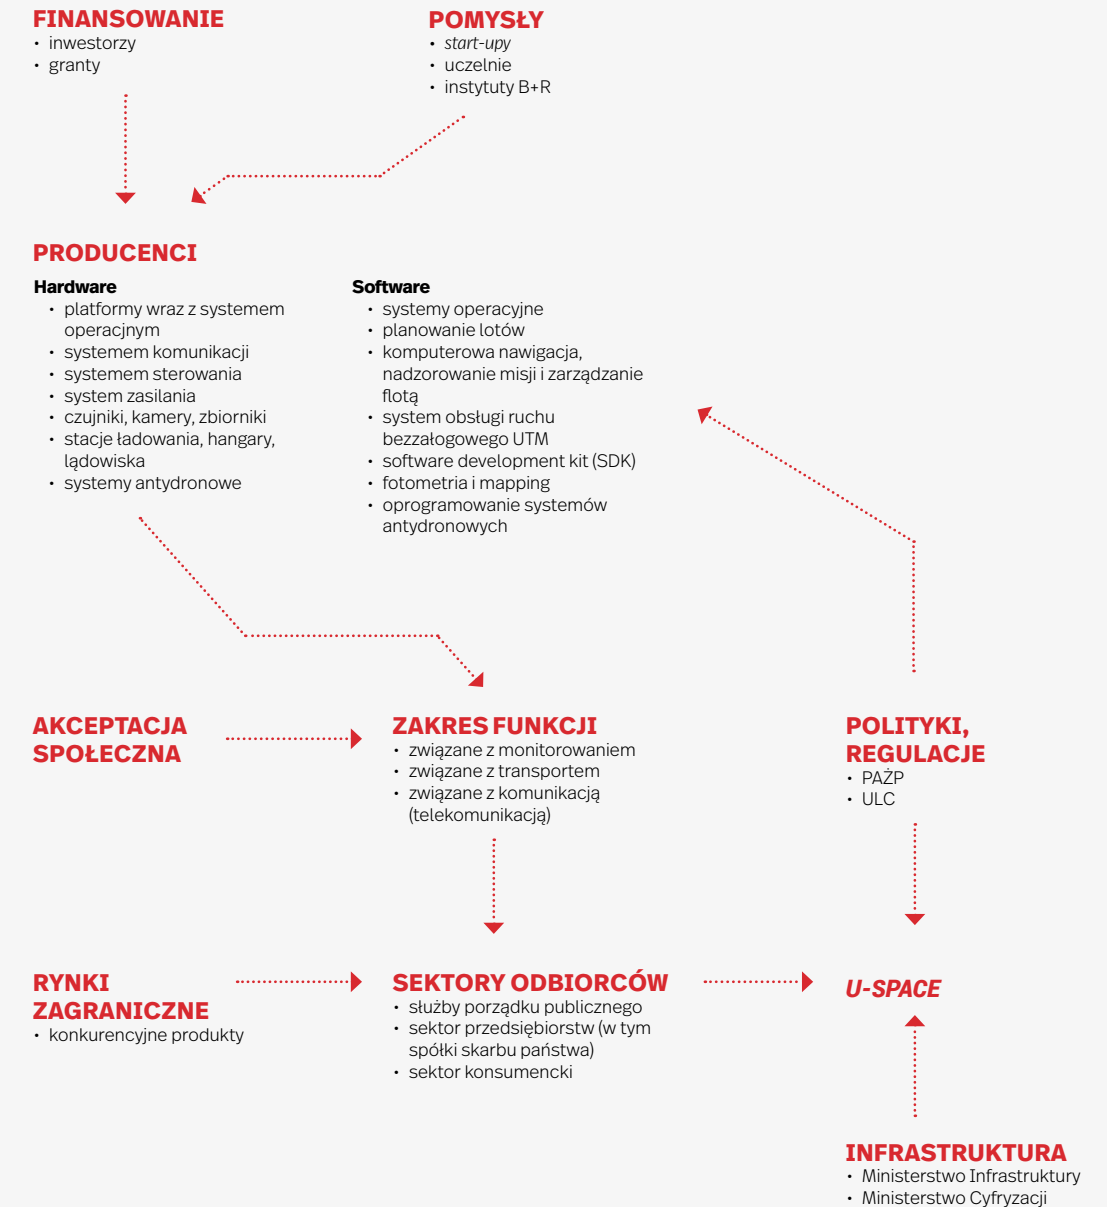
FINANSOWANIE
• inwestorzy
• granty

POMYSŁY
• start-upy
• uczelnie
• instytuty B+R

PRODUCENCI

Hardware
• platformy wraz z systemem operacpnym
• systemem komunikacji
• systemem sterowania
• system zasilania
• czujniki, kamery, zbiorniki
• stacje ładowania, hangary, lądowiska
• systemy antydronowe

Software
• systemy operacyjne
• planowanie lotów
• komputerowa nawigacja, nadzorowanie misji i zarządzanie flotą
• system obsługi ruchu bezzałogowego UTM
• software development kit (SDK)
• fotometria i mapping
• oprogramowanie systemów antydronowych

AKCEPTACJA SPOŁECZNA

ZAKRES FUNKCJI
• związane z monitorowaniem
• związane z transportem
• związane z komunikacją (telekomunikacją)

POLITYKI, REGULACJE
• PAŻP
• ULC

RYNKI ZAGRANICZNE
• konkurencyjne produkty

SEKTORY ODBIORCÓW
• służby porządku publicznego
• sektor przedsiębiorstw (w tym spółki skarbu państwa)
• sektor konsumencki

U-SPACE

INFRASTRUKTURA
• Ministerstwo Infrastruktury
• Ministerstwo Cyfryzacji